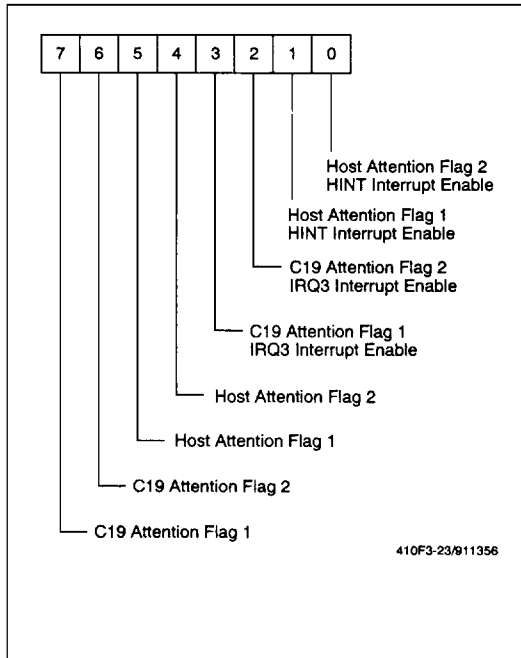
| 7 | 6 | 5 | 4 | 3 | 2 | 1 | 0 |
|---|---|---|---|---|---|---|---|

Host Attention Flag 2
HINT Interrupt Enable

Host Attention Flag 1
HINT Interrupt Enable

C19 Attention Flag 2
IRQ3 Interrupt Enable

C19 Attention Flag 1
IRQ3 Interrupt Enable

Host Attention Flag 2

Host Attention Flag 1

C19 Attention Flag 2

C19 Attention Flag 1

410F3-23/911356